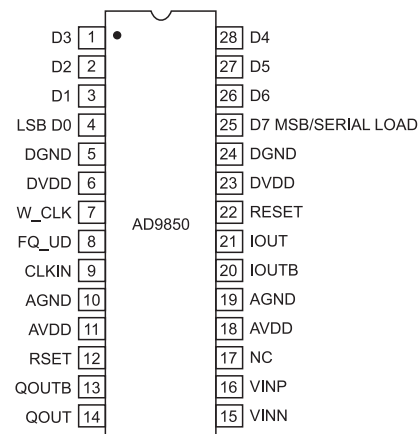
D3 1
D2 2
D1 3
LSB D0 4
DGND 5
DVDD 6
W_CLK 7
FQ_UD 8
CLKIN 9
AGND 10
AVDD 11
RSET 12
QOUTB 13
QOUT 14

AD9850

28 D4
27 D5
26 D6
25 D7 MSB/SERIAL LOAD
24 DGND
23 DVDD
22 RESET
21 IOUT
20 IOUTB
19 AGND
18 AVDD
17 NC
16 VINP
15 VINN